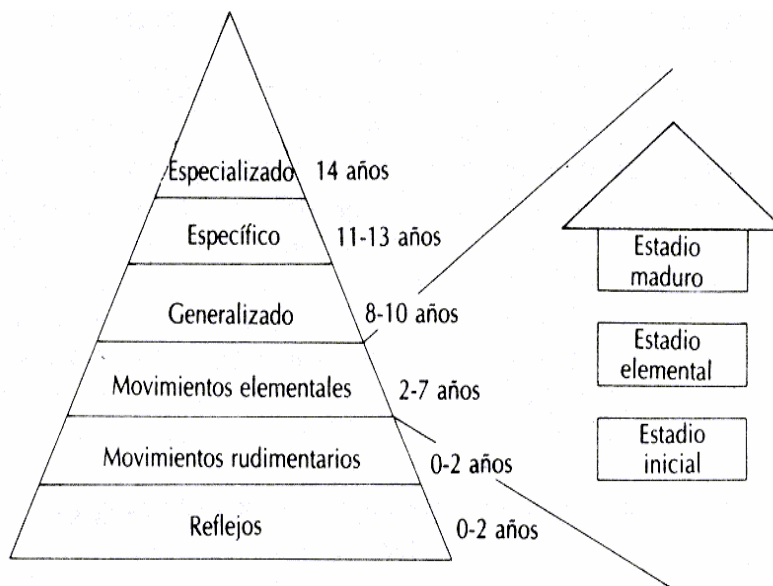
Especializado 14 años

Específico 11-13 años

Generalizado 8-10 años

Movimientos elementales 2-7 años

Movimientos rudimentarios 0-2 años

Reflejos 0-2 años

Estadio maduro

Estadio elemental

Estadio inicial